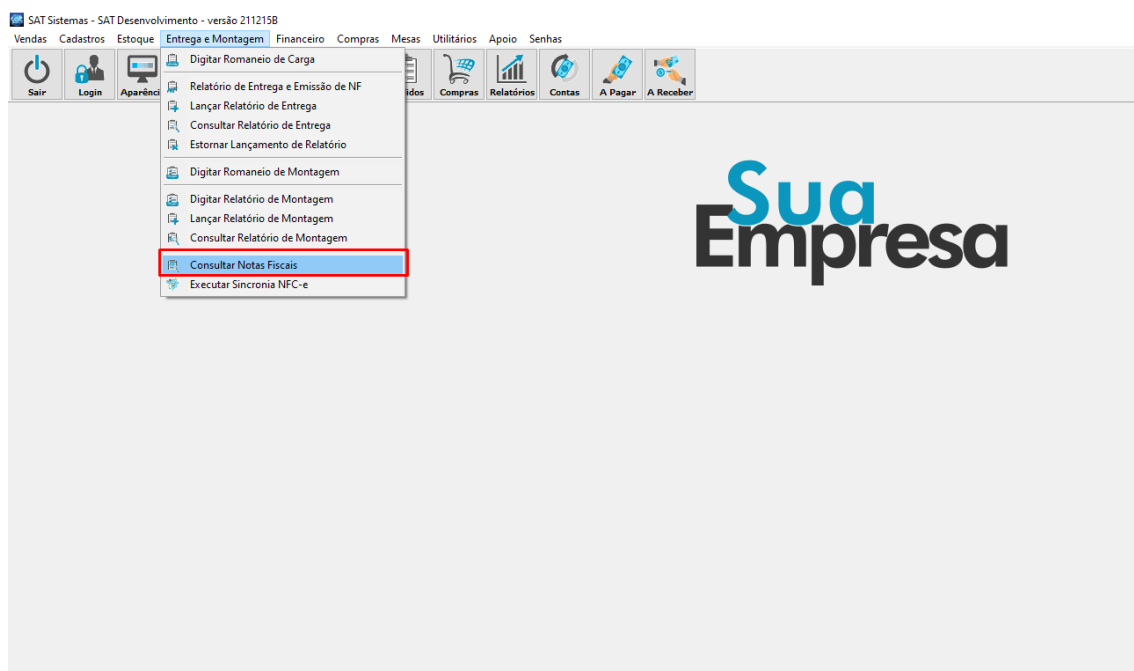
SAT Sistemas - SAT Desenvolvimento - versão 211215B

Vendas Cadastros Estoque Entrega e Montagem Financeiro Compras Mesas Utilitários Apoio Senhas

Sair Login Aparênci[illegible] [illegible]idos Compras Relatórios Contas A Pagar A Receber

Digitar Romaneio de Carga
Relatório de Entrega e Emissão de NF
Lançar Relatório de Entrega
Consultar Relatório de Entrega
Estornar Lançamento de Relatório
Digitar Romaneio de Montagem
Digitar Relatório de Montagem
Lançar Relatório de Montagem
Consultar Relatório de Montagem
Consultar Notas Fiscais
Executar Sincronia NFC-e

Sua Empresa